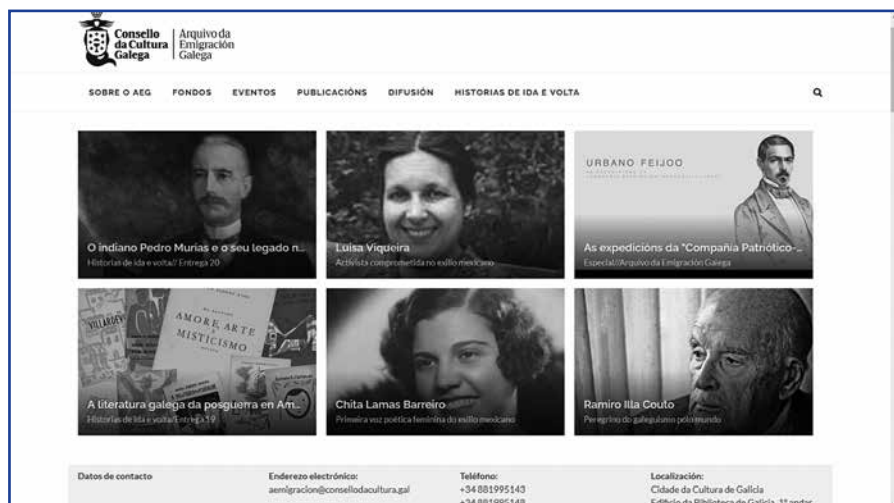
Consello da Cultura Galega | Arquivo da Emigración Galega

SOBRE O AEG FONDOS EVENTOS PUBLICACIÓNS DIFUSIÓN HISTORIAS DE IDA E VOLTA

O indiano Pedro Murias e o seu legado n...
Historias de ida e volta// Entrega 20

Luisa Viqueira
Activista comprometida no exilio mexicano

URBANO FEIJOO
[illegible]

As expedicións da "Compañía Patriótico-...
Especial//Arquivo da Emigración Galega

AMORE ARTE MISTICISMO

A literatura galega da posguerra en Am...
Historias de ida e volta//Entrega 19

Chita Lamas Barreiro
Primeira voz poética feminina do exilio mexicano

Ramiro Illa Couto
Peregrino do galeguismo polo mundo

Datos de contacto

Enderezo electrónico:
aemigracion@consellodacultura.gal

Teléfono:
+34881995143
+34 881995148

Localización:
Cidade da Cultura de Galicia
Edificio da Biblioteca de Galicia, 1º andar